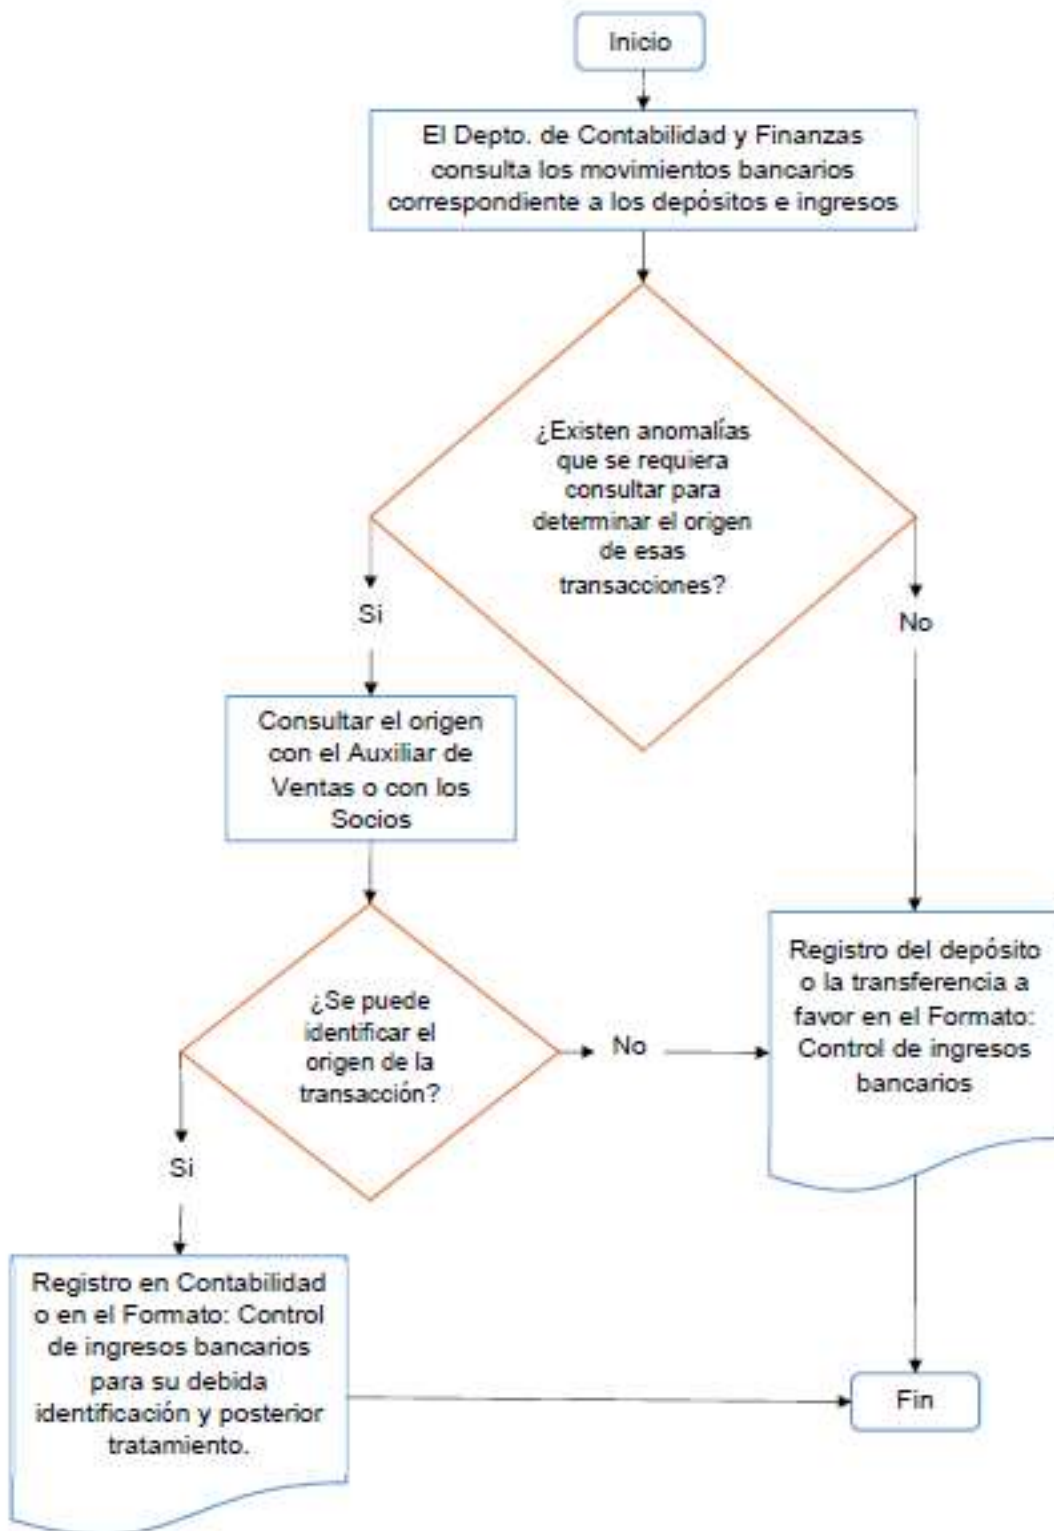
Inicio

El Depto. de Contabilidad y Finanzas consulta los movimientos bancarios correspondiente a los depósitos e ingresos

¿Existen anomalías que se requiera consultar para determinar el origen de esas transacciones?

Si

No

Consultar el origen con el Auxiliar de Ventas o con los Socios

¿Se puede identificar el origen de la transacción?

No

Registro del depósito o la transferencia a favor en el Formato: Control de ingresos bancarios

Si

Registro en Contabilidad o en el Formato: Control de ingresos bancarios para su debida identificación y posterior tratamiento.

Fin